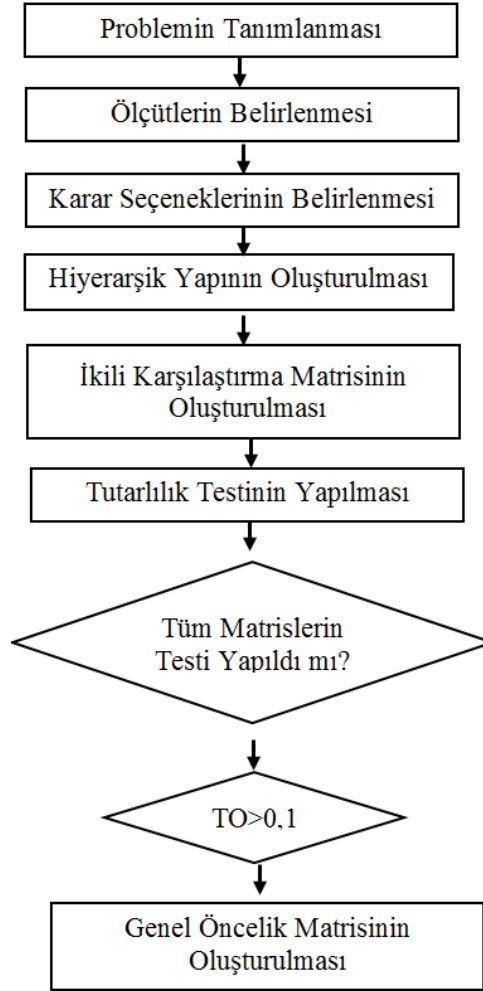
Problemin Tanımlanması

Ölçütlerin Belirlenmesi

Karar Seçeneklerinin Belirlenmesi

Hiyerarşik Yapının Oluşturulması

İkili Karşılaştırma Matrisinin Oluşturulması

Tutarlılık Testinin Yapılması

Tüm Matrislerin Testi Yapıldı mı?

TO>0,1

Genel Öncelik Matrisinin Oluşturulması